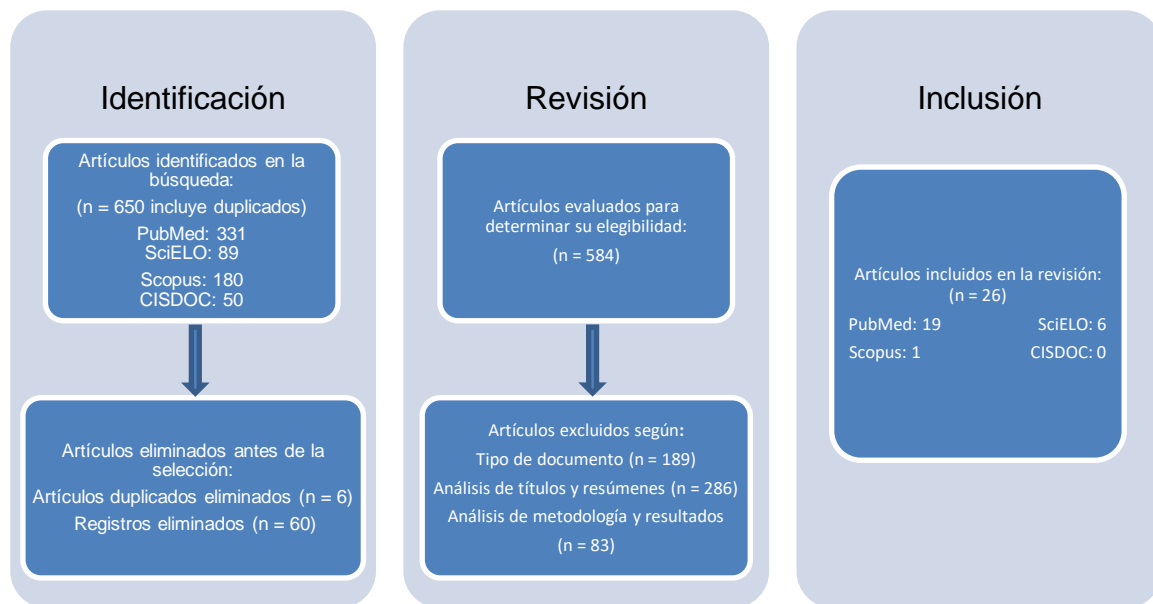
Identificación

Artículos identificados en la búsqueda:
(n = 650 incluye duplicados)
PubMed: 331
SciELO: 89
Scopus: 180
CISDOC: 50

Artículos eliminados antes de la selección:
Artículos duplicados eliminados (n = 6)
Registros eliminados (n = 60)

Revisión

Artículos evaluados para determinar su elegibilidad:
(n = 584)

Artículos excluidos según:
Tipo de documento (n = 189)
Análisis de títulos y resúmenes (n = 286)
Análisis de metodología y resultados
(n = 83)

Inclusión

Artículos incluidos en la revisión:
(n = 26)
PubMed: 19 SciELO: 6
Scopus: 1 CISDOC: 0